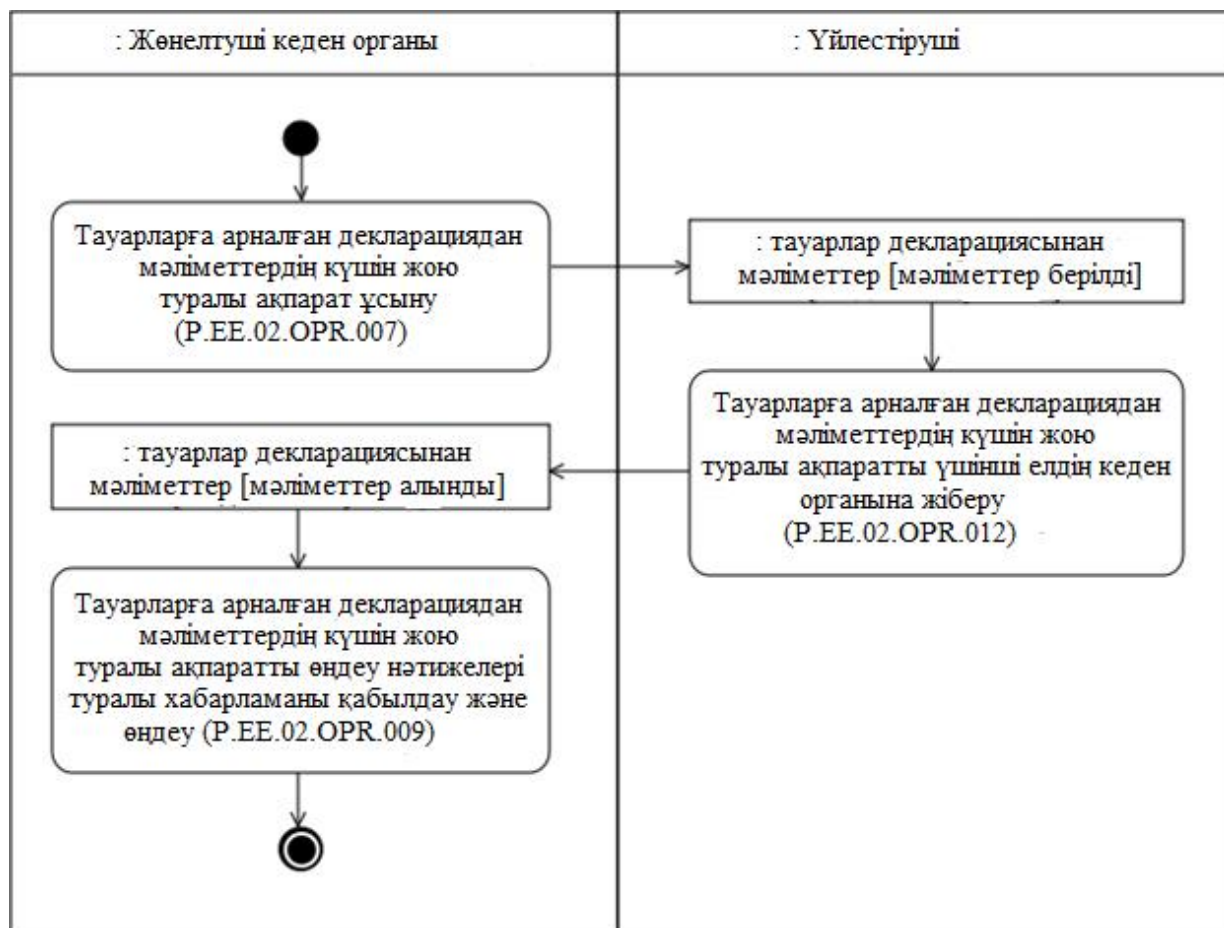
: Жөнелтуші кеден органы

: Үйлестіруші

Тауарларға арналған декларациядан мәліметтердің күшін жою туралы ақпарат ұсыну (P.EE.02.OPR.007)

: тауарлар декларациясынан мәліметтер [мәліметтер берілді]

Тауарларға арналған декларациядан мәліметтердің күшін жою туралы ақпаратты үшінші елдің кеден органына жіберу (P.EE.02.OPR.012)

: тауарлар декларациясынан мәліметтер [мәліметтер алынды]

Тауарларға арналған декларациядан мәліметтердің күшін жою туралы ақпаратты өңдеу нәтижелері туралы хабарламаны қабылдау және өңдеу (P.EE.02.OPR.009)